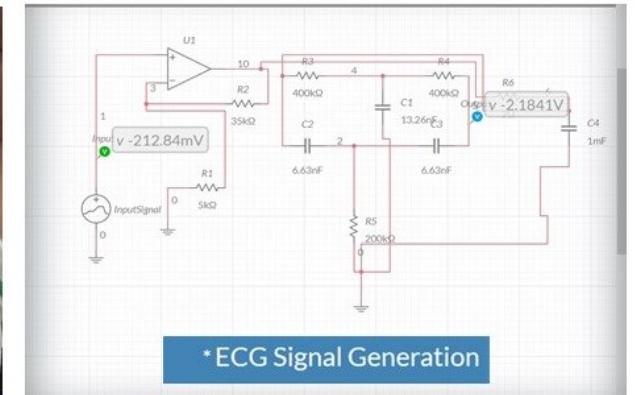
U1

10

R2

35kΩ

3

1

Input

v -212.84mV

R1

5kΩ

0

InputSignal

0

R3

400kΩ

4

R4

400kΩ

C1

13.26nF

C3

C2

2

6.63nF

6.63nF

R5

200kΩ

0

R6

Output

v -2.1841V

C4

1mF

*ECG Signal Generation